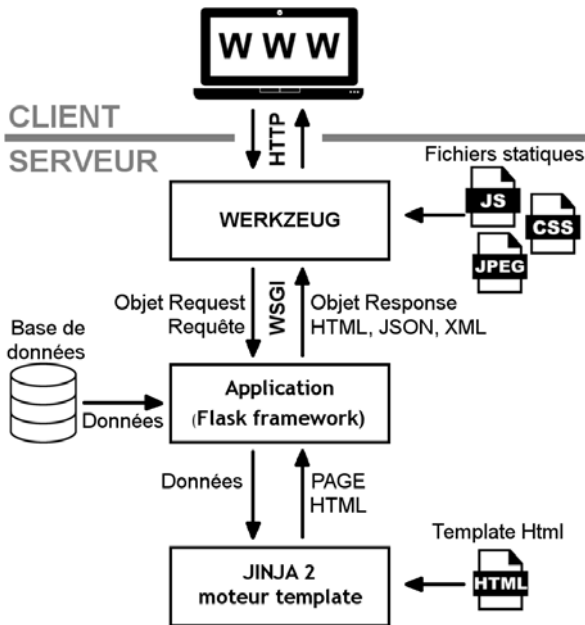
WWW

CLIENT

SERVEUR

HTTP

Fichiers statiques

JS

CSS

JPEG

WERKZEUG

Objet Request
Requête

WSGI

Objet Response
HTML, JSON, XML

Base de données

Données

Application
(Flask framework)

Données

PAGE
HTML

Template Html

HTML

JINJA 2
moteur template